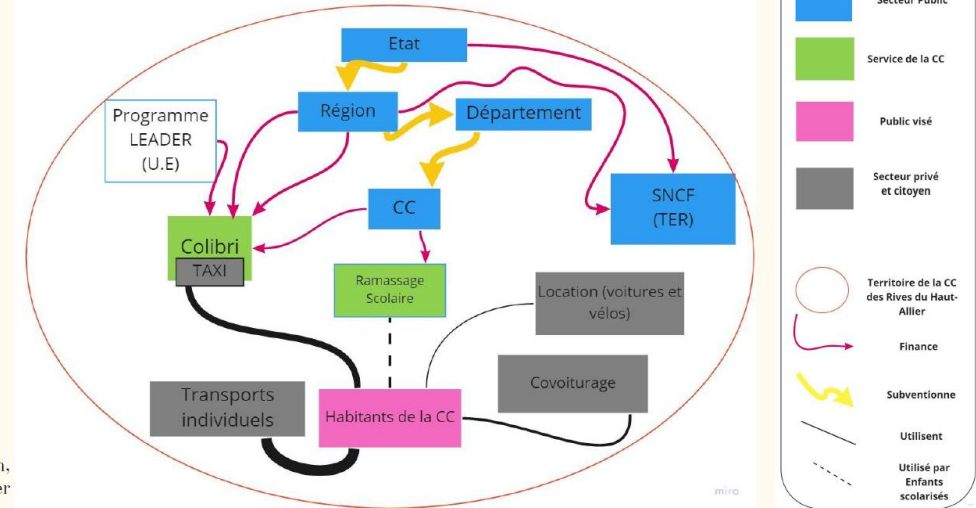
Etat

Région

Département

Programme LEADER (U.E)

CC

SNCF (TER)

Colibri

TAXI

Ramassage Scolaire

Location (voitures et vélos)

Covoiturage

Transports individuels

Habitants de la CC

miro

n,
er

Secteur Public

Service de la CC

Public visé

Secteur privé et citoyen

Territoire de la CC des Rives du Haut-Allier

Finance

Subventionne

Utilisent

Utilisé par Enfants scolarisés